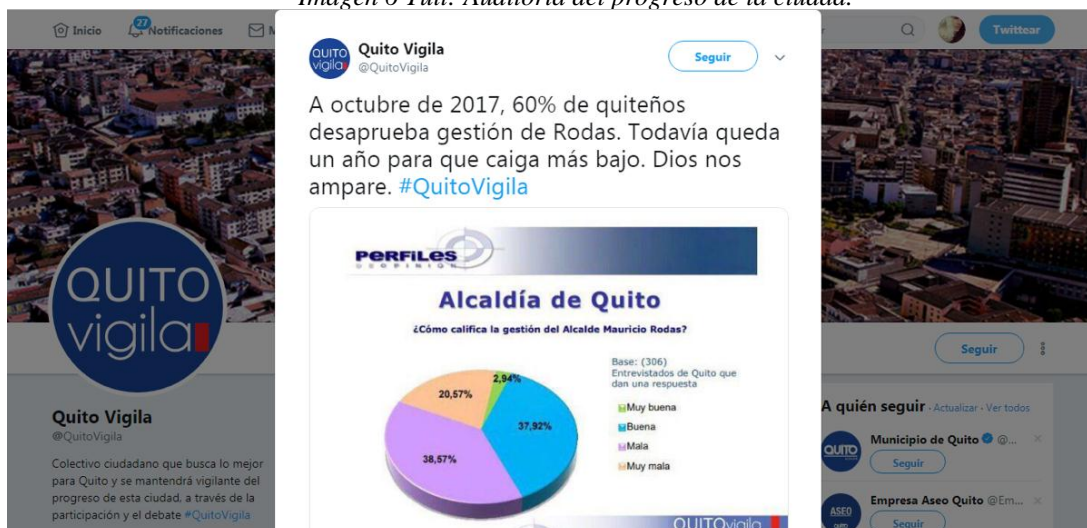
Imagen 6 Tuit: Auditoría del progreso de la ciudad.

Inicio 27 Notificaciones M

Twittear

QUITO vigila

Quito Vigila
@QuitoVigila

Colectivo ciudadano que busca lo mejor para Quito y se mantendrá vigilante del progreso de esta ciudad, a través de la participación y el debate #QuitoVigila

QUITO vigila Quito Vigila @QuitoVigila

Seguir

A octubre de 2017, 60% de quiteños desaprueba gestión de Rodas. Todavía queda un año para que caiga más bajo. Dios nos ampare. #QuitoVigila

PERFILES DE OPINIÓN

Alcaldía de Quito

¿Cómo califica la gestión del Alcalde Mauricio Rodas?

Base: (306) Entrevistados de Quito que dan una respuesta

2,94%
37,92%
38,57%
20,57%

Muy buena
Buena
Mala
Muy mala

QUITOvigila

Seguir

A quién seguir · Actualizar · Ver todos

Municipio de Quito @...
Seguir

Empresa Aseo Quito @Em...
Seguir